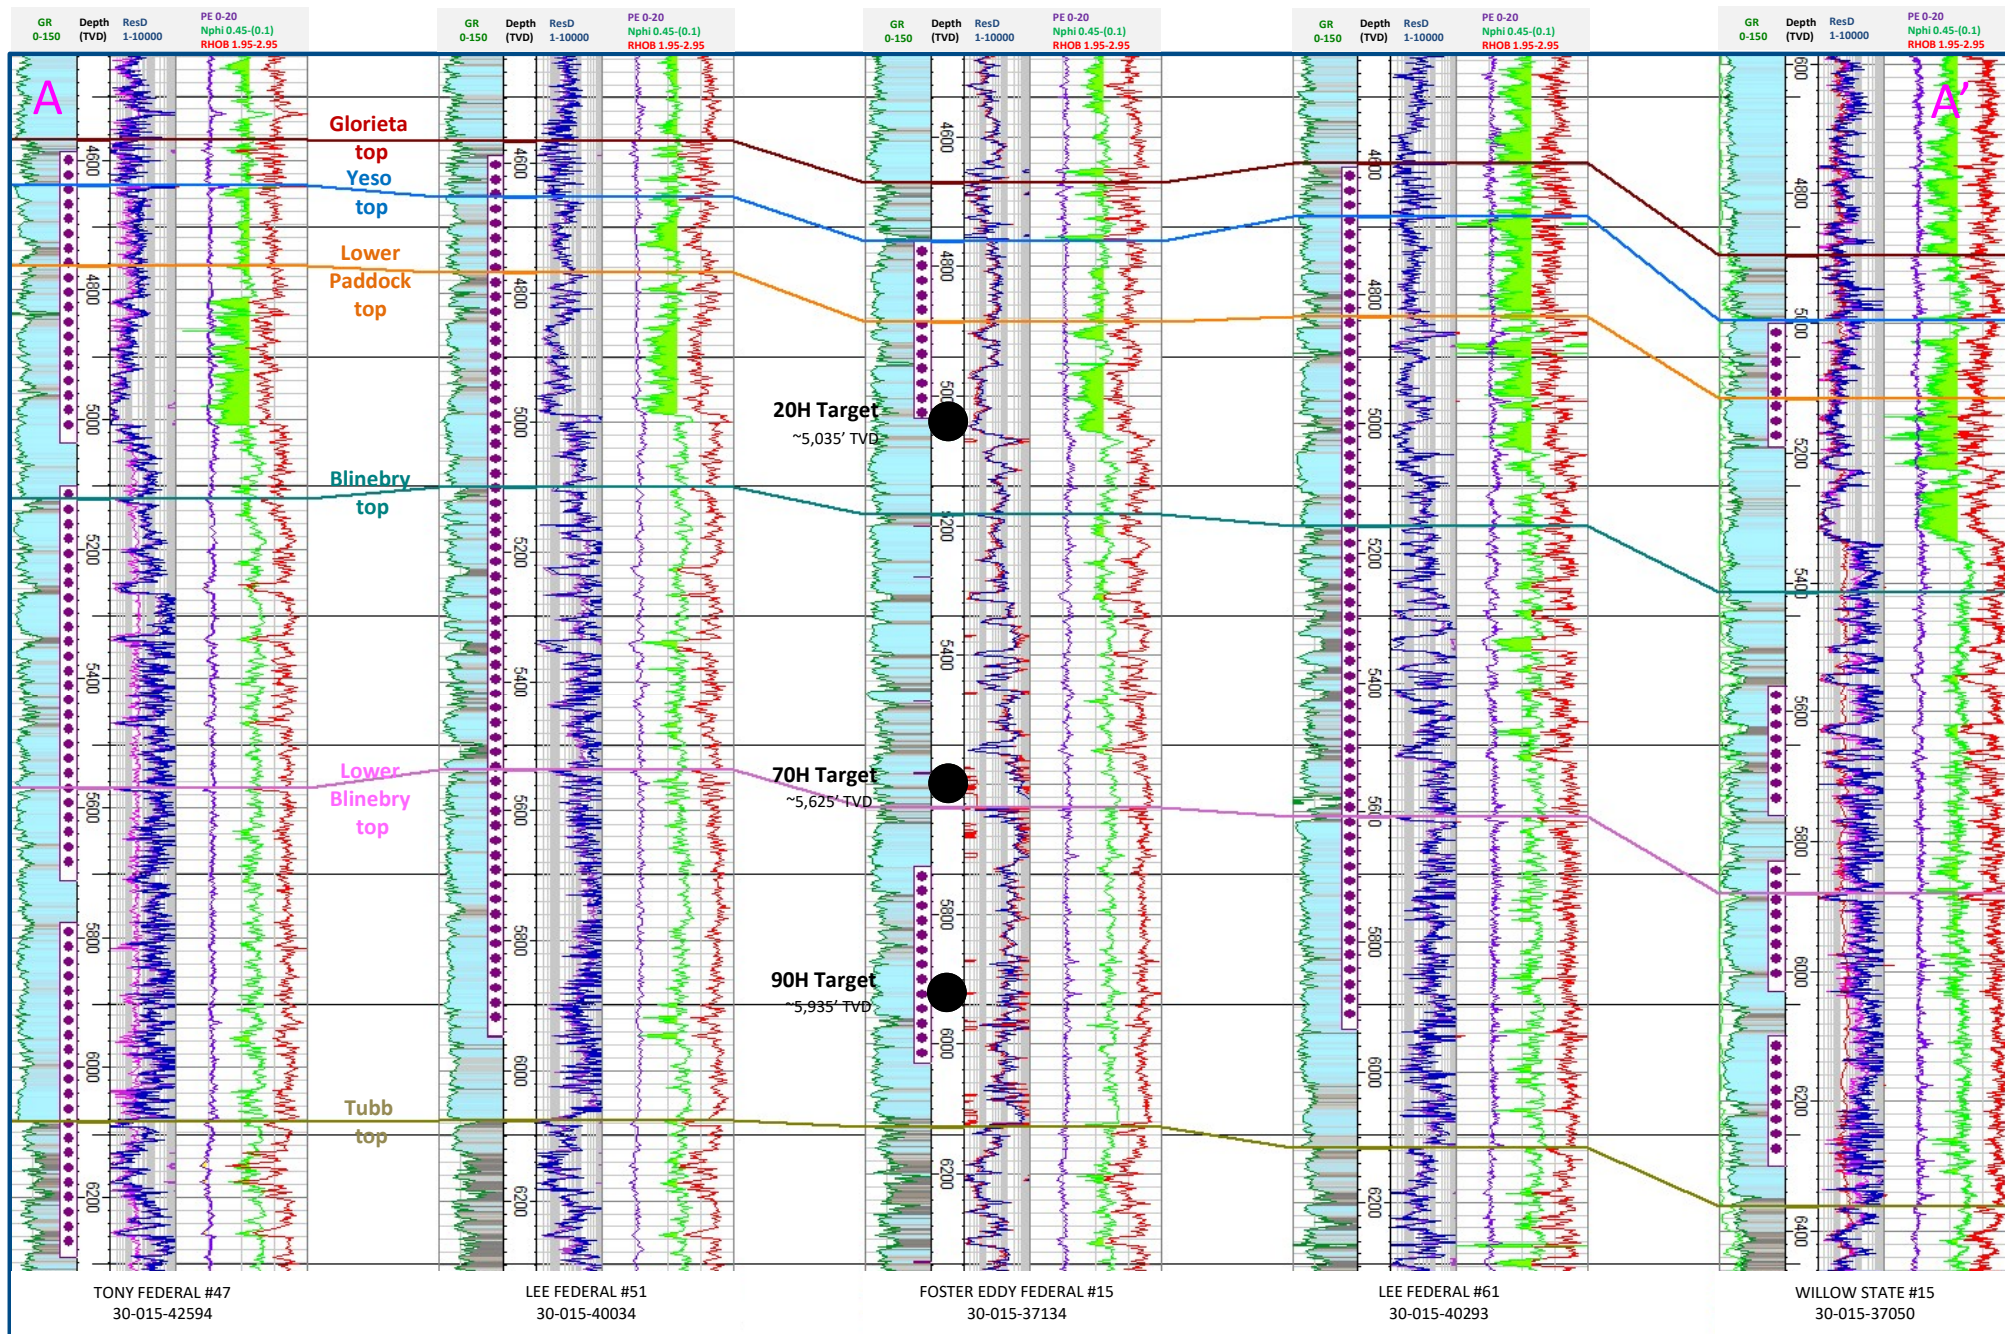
GR 0-150 Depth (TVD) ResD 1-10000 PE 0-20 Nphi 0.45-(0.1) RHOB 1.95-2.95

GR 0-150 Depth (TVD) ResD 1-10000 PE 0-20 Nphi 0.45-(0.1) RHOB 1.95-2.95

GR 0-150 Depth (TVD) ResD 1-10000 PE 0-20 Nphi 0.45-(0.1) RHOB 1.95-2.95

GR 0-150 Depth (TVD) ResD 1-10000 PE 0-20 Nphi 0.45-(0.1) RHOB 1.95-2.95

GR 0-150 Depth (TVD) ResD 1-10000 PE 0-20 Nphi 0.45-(0.1) RHOB 1.95-2.95

A

A'

Glorieta top

Yeso top

Lower Paddock top

Blinebry top

Lower Blinebry top

Tubb top

20H Target ~5,035' TVD

70H Target ~5,625' TVD

90H Target ~5,935' TVD

4600 4800 5000 5200 5400 5600 5800 6000 6200

4600 4800 5000 5200 5400 5600 5800 6000 6200

4600 4800 5000 5200 5400 5600 5800 6000 6200

4600 4800 5000 5200 5400 5600 5800 6000 6200

4600 4800 5000 5200 5400 5600 5800 6000 6200 6400

TONY FEDERAL #47
30-015-42594

LEE FEDERAL #51
30-015-40034

FOSTER EDDY FEDERAL #15
30-015-37134

LEE FEDERAL #61
30-015-40293

WILLOW STATE #15
30-015-37050